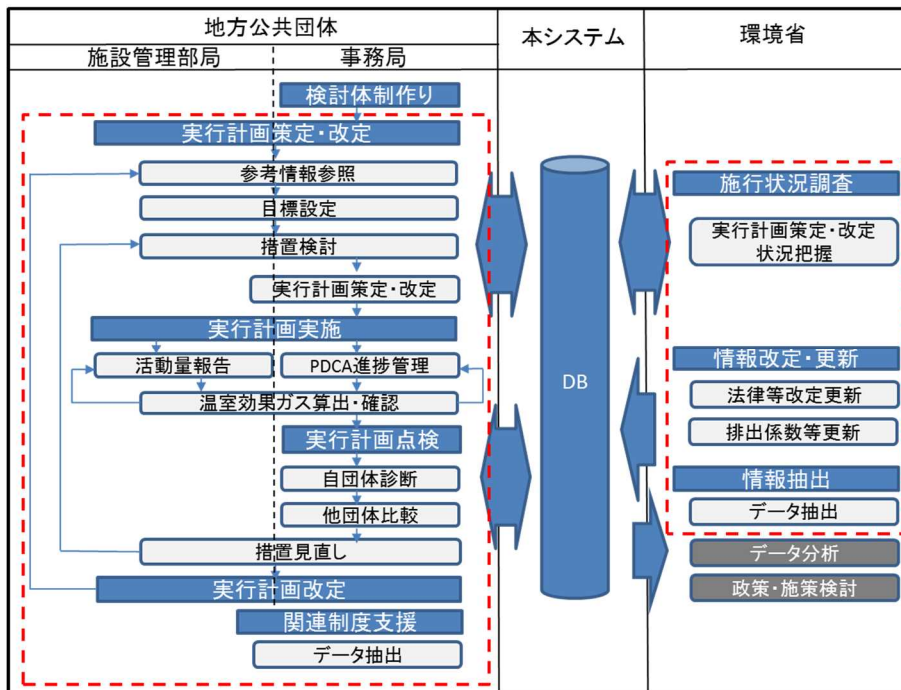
地方公共団体

施設管理部局

事務局

本システム

環境省

検討体制作り

実行計画策定・改定

参考情報参照

目標設定

措置検討

実行計画策定・改定

実行計画実施

活動量報告

PDCA進捗管理

温室効果ガス算出・確認

実行計画点検

自団体診断

他団体比較

措置見直し

実行計画改定

関連制度支援

データ抽出

DB

施行状況調査

実行計画策定・改定状況把握

情報改定・更新

法律等改定更新

排出係数等更新

情報抽出

データ抽出

データ分析

政策・施策検討